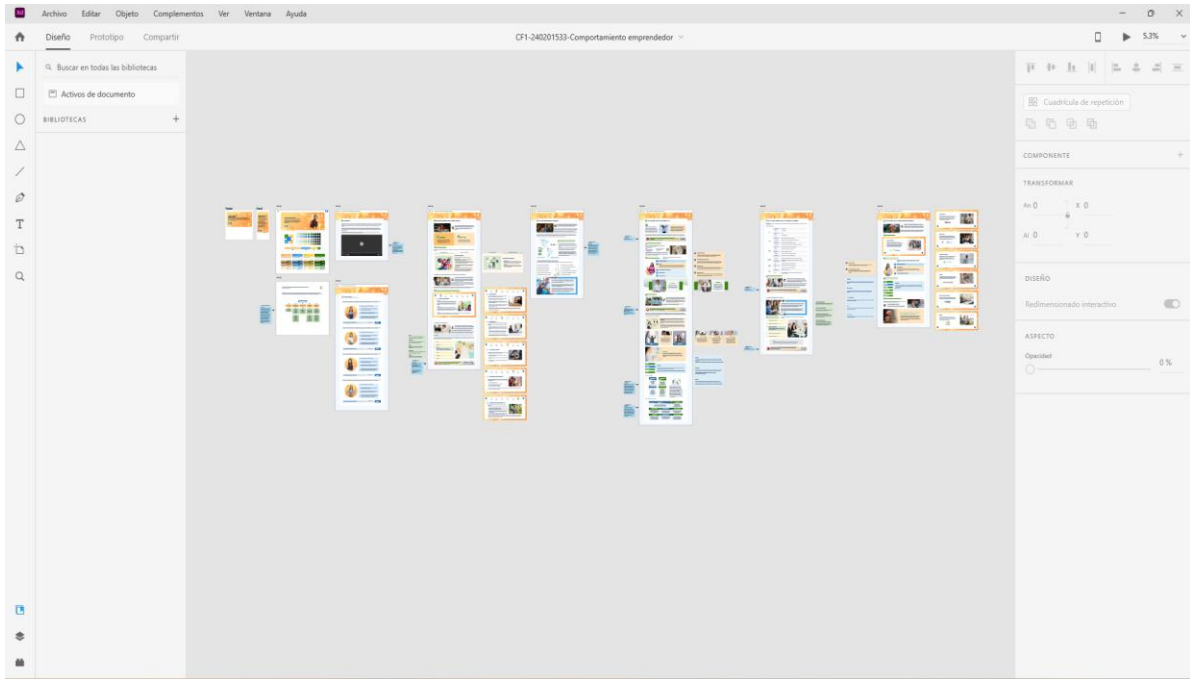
Archivo Editar Objeto Complementos Ver Ventana Ayuda

Diseño Prototipo Compartir

CF1-240201533-Comportamiento emprendedor

5.3%

Buscar en todas las bibliotecas

Activos de documento

BIBLIOTECAS +

Cuadrícula de repetición

COMPONENTE +

TRANSFORMAR

An 0 X 0

Al 0 Y 0

DISEÑO

Redimensionado interactivo

ASPECTO

Opacidad 0 %